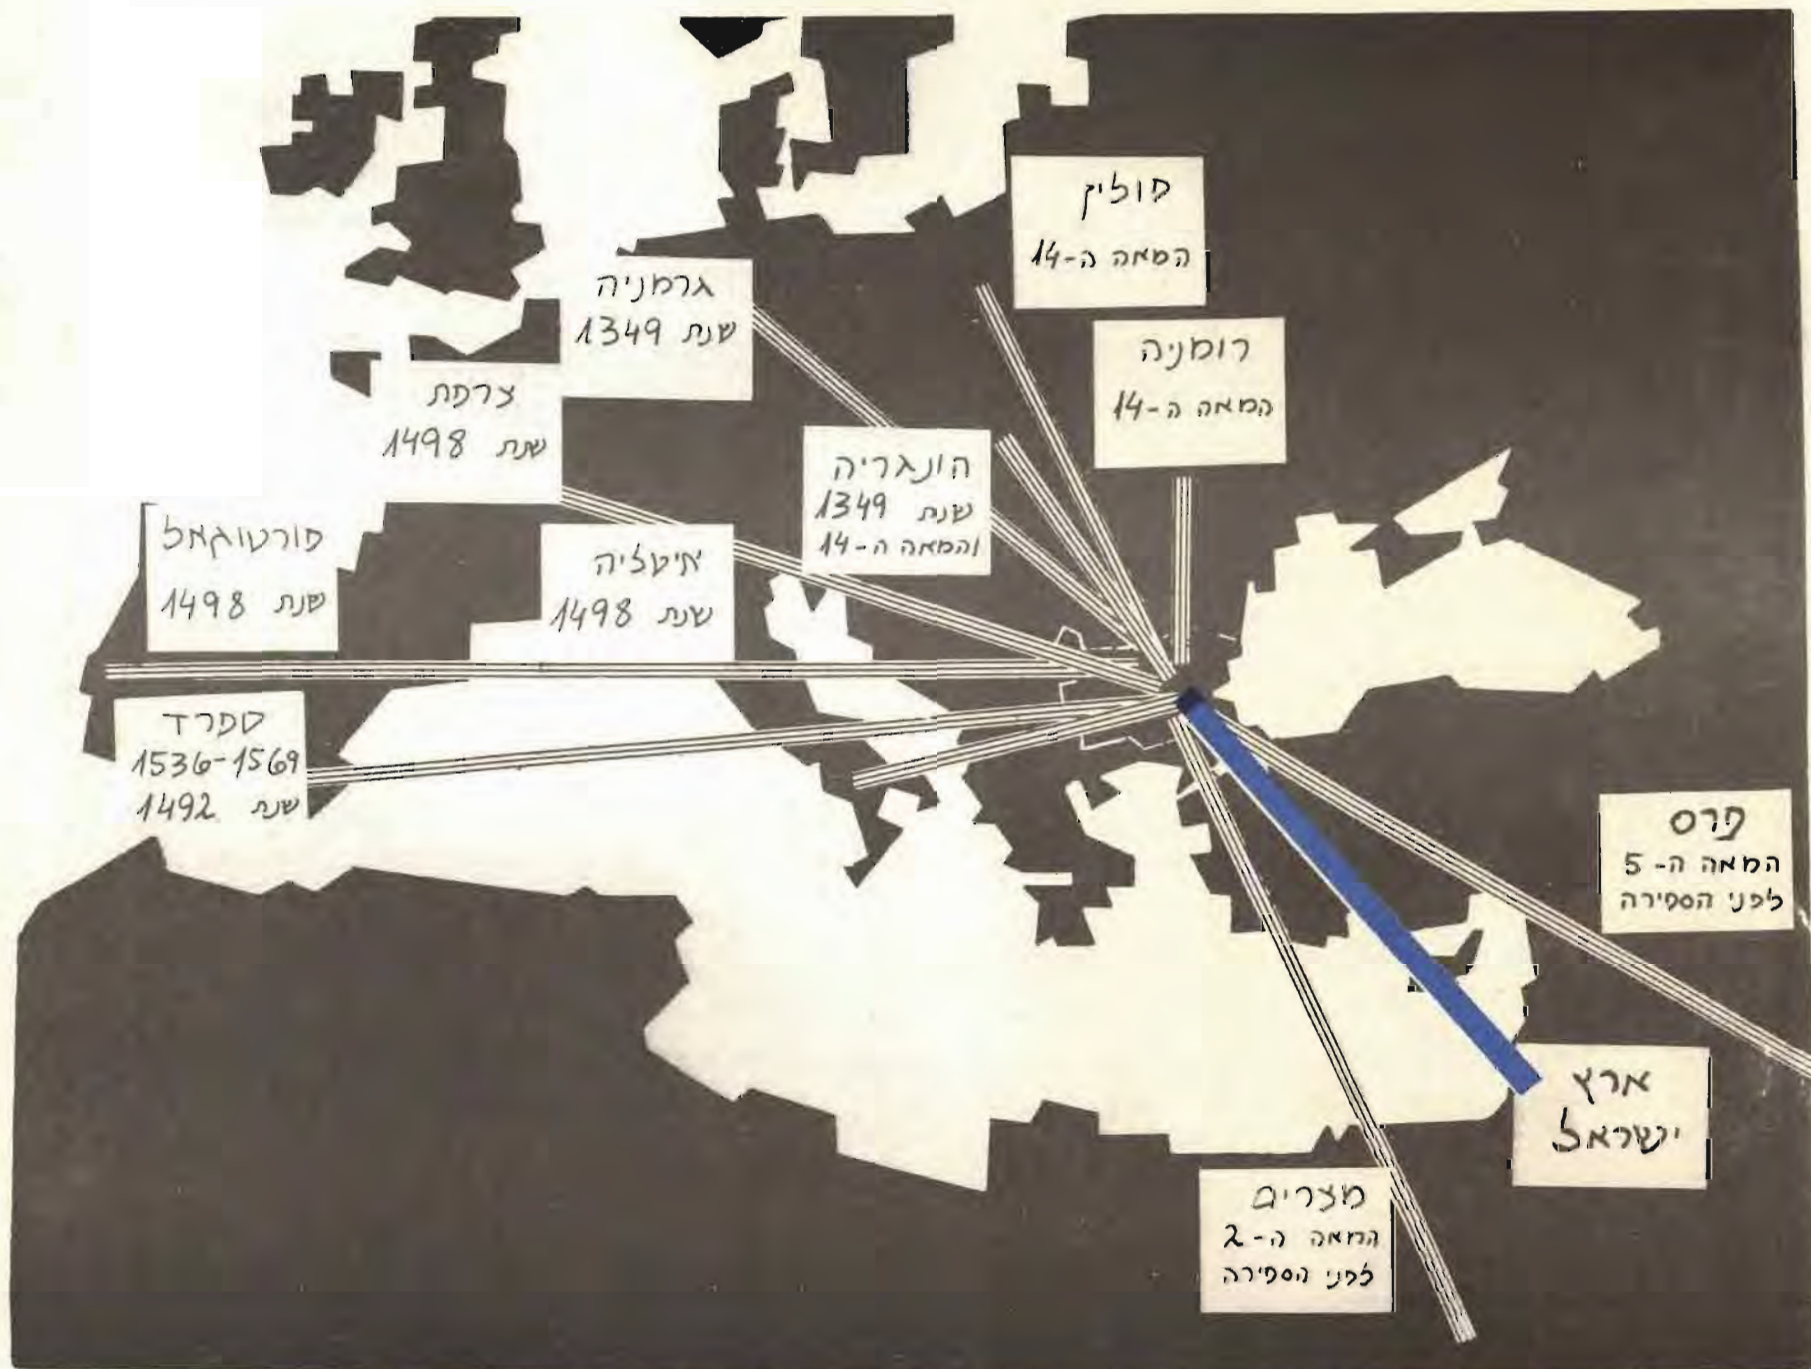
פולין
המאה ה-14

גרמניה
שנת 1349

רומניה
המאה ה-14

צרפת
שנת 1498

הונגריה
שנת 1349
והמאה ה-14

פורטוגאל
שנת 1498

איטליה
שנת 1498

ספרד
1536-1569
שנת 1492

פרס
המאה ה- 5
לפני הספירה

ארץ
ישראל

מצרים
המאה ה-2
לפני הספירה